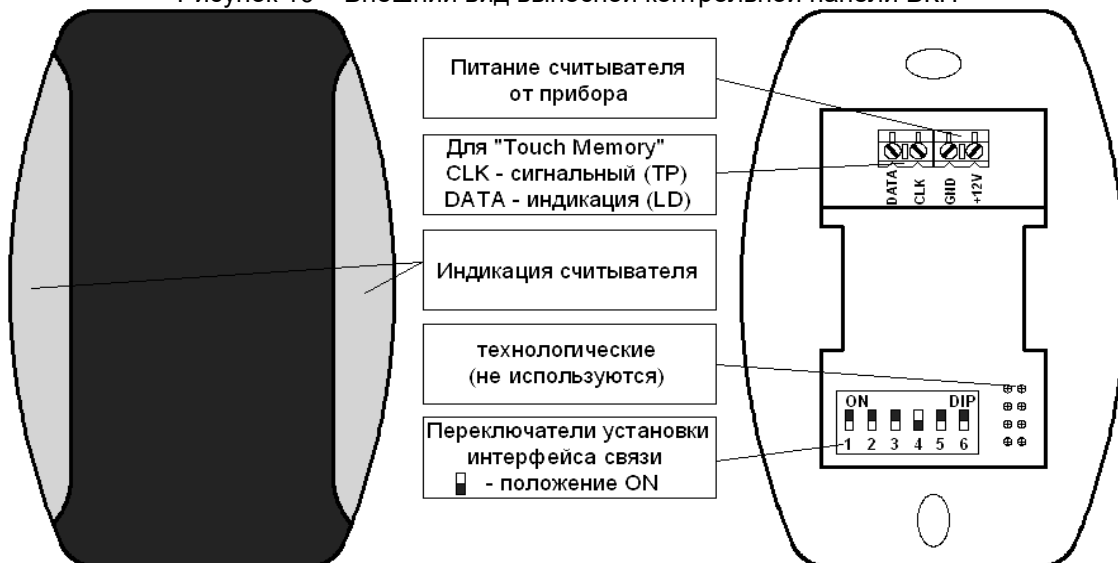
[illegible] – Внешний вид выносной контрольной панели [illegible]

Питание считывателя от прибора

Для "Touch Memory"
CLK - сигнальный (TP)
DATA - индикация (LD)

DATA CLK GND +12V

Индикация считывателя

технологические (не используются)

ON DIP
1 2 3 4 5 6

Переключатели установки интерфейса связи
- положение ON